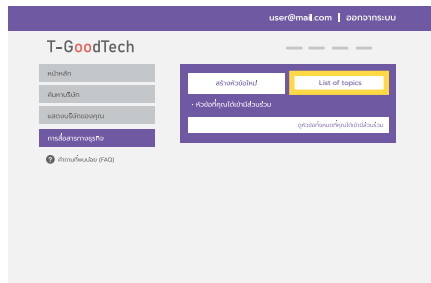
user@mail.com | ออกจากระบบ

T-GoodTech

หน้าหลัก

ค้นหาบริษัท

แสดงบริษัทของคุณ

การสื่อสารทางธุรกิจ

? คำถามที่พบบ่อย (FAQ)

สร้างหัวข้อใหม่

List of topics

• หัวข้อที่คุณได้เข้ามีส่วนร่วม

ดูหัวข้อทั้งหมดที่คุณได้เข้ามีส่วนร่วม